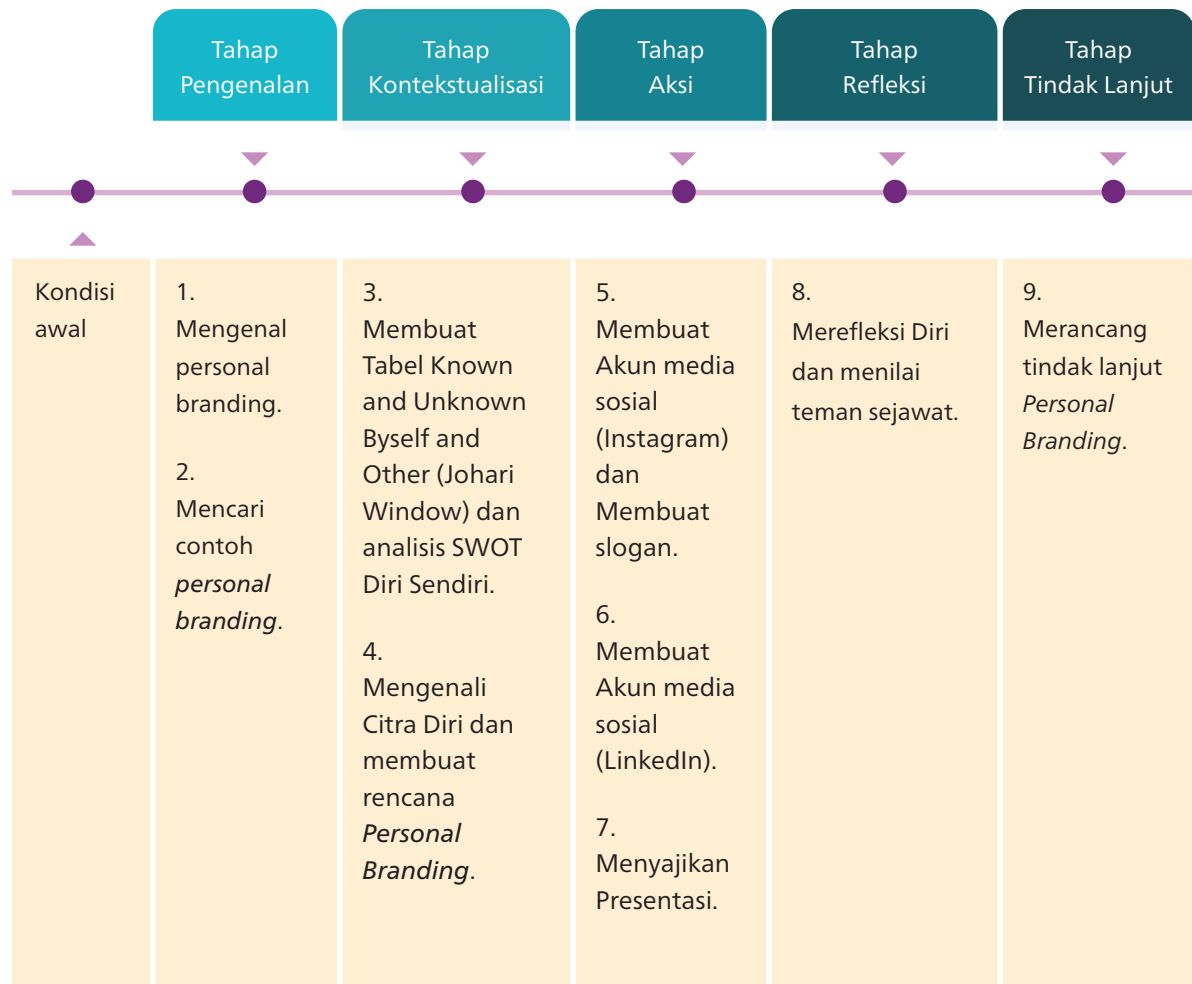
| | Tahap Pengenalan | Tahap Kontekstualisasi | Tahap Aksi | Tahap Refleksi | Tahap Tindak Lanjut |
|---|---|---|---|---|---|
| Kondisi awal | 1. Mengenal personal branding. 2. Mencari contoh *personal branding*. | 3. Membuat Tabel Known and Unknown Byself and Other (Johari Window) dan analisis SWOT Diri Sendiri. 4. Mengenali Citra Diri dan membuat rencana *Personal Branding*. | 5. Membuat Akun media sosial (Instagram) dan Membuat slogan. 6. Membuat Akun media sosial (LinkedIn). 7. Menyajikan Presentasi. | 8. Merefleksi Diri dan menilai teman sejawat. | 9. Merancang tindak lanjut *Personal Branding*. |